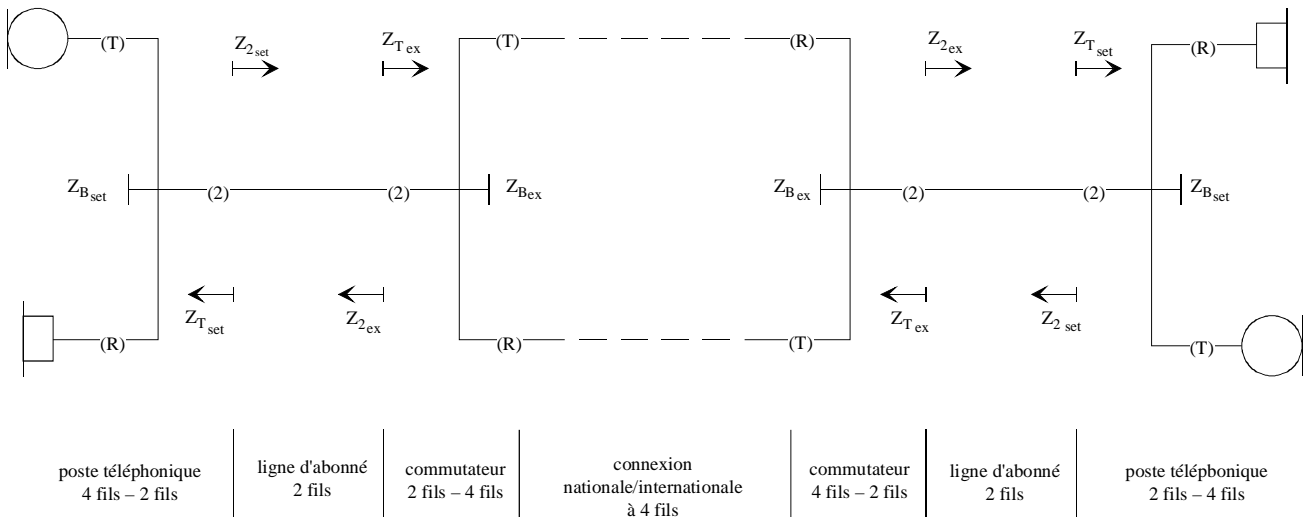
(T)
$Z_{2_{set}}$
$Z_{T_{ex}}$
(T)
(R)
$Z_{2_{ex}}$
$Z_{T_{set}}$
(R)

$Z_{B_{set}}$
(2)
(2)
$Z_{B_{ex}}$
$Z_{B_{ex}}$
(2)
(2)
$Z_{B_{set}}$

$Z_{T_{set}}$
$Z_{2_{ex}}$
$Z_{T_{ex}}$
$Z_{2_{set}}$
(R)
(R)
(T)
(T)

| poste téléphonique 4 fils – 2 fils | ligne d'abonné 2 fils | commutateur 2 fils – 4 fils | connexion nationale/internationale à 4 fils | commutateur 4 fils – 2 fils | ligne d'abonné 2 fils | poste telépbonique 2 fils – 4 fils |